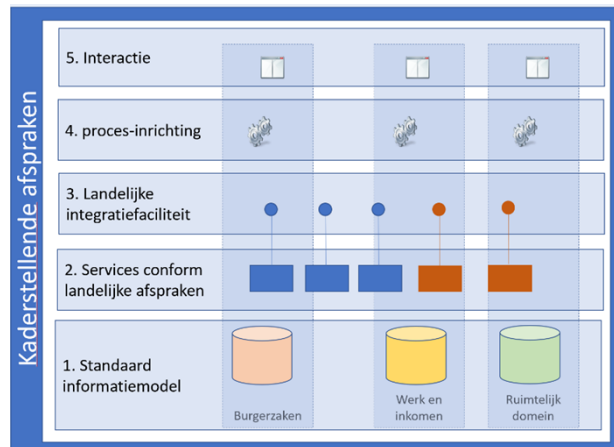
Kaderstellende afspraken

5. Interactie

4. proces-inrichting

3. Landelijke integratiefaciliteit

2. Services conform landelijke afspraken

1. Standaard informatiemodel

Burgerzaken

Werk en inkomen

Ruimtelijk domein